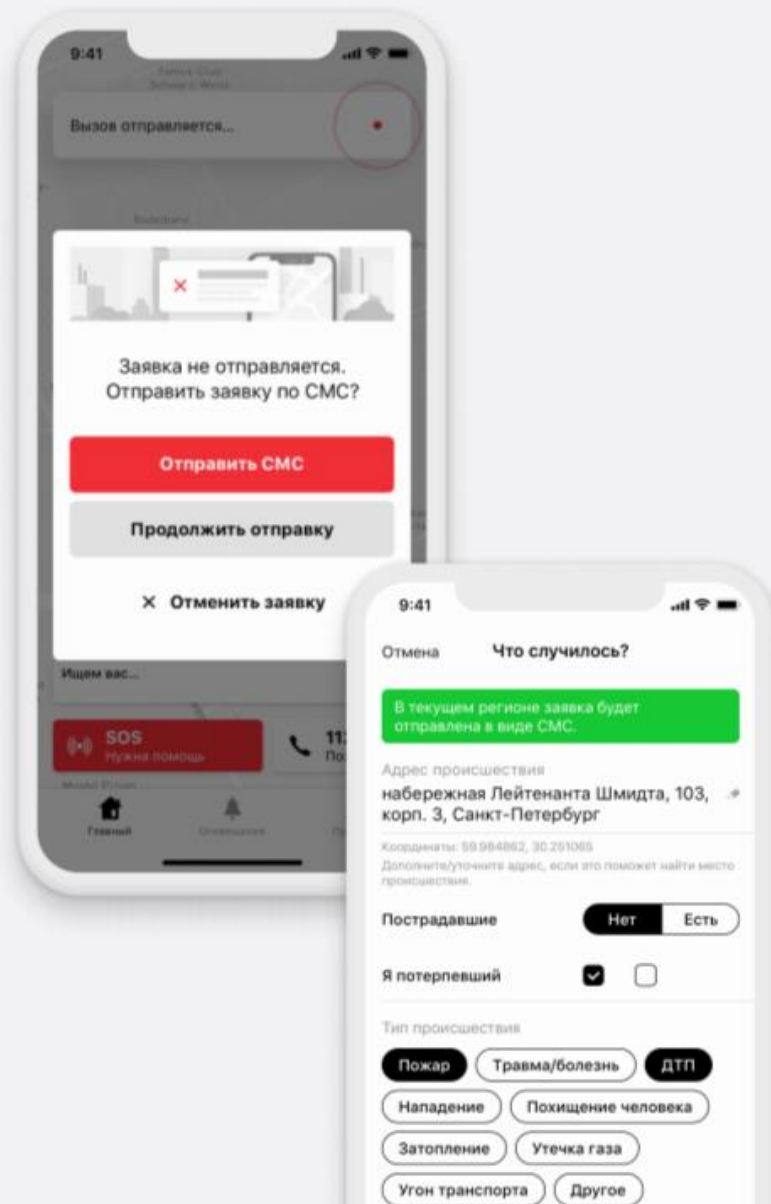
9:41

Вызов отправляется...

Заявка не отправляется. Отправить заявку по СМС?

Отправить СМС

Продолжить отправку

× Отменить заявку

Ищем вас...

SOS
Нужна помощь

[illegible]

Главный

Оповещения

9:41

Отмена

Что случилось?

В текущем регионе заявка будет отправлена в виде СМС.

Адрес происшествия

набережная Лейтенанта Шмидта, 103, корп. 3, Санкт-Петербург

Координаты: 59.984862, 30.251065
Дополните/уточните адрес, если это поможет найти место происшествия.

Пострадавшие

Нет

Есть

Я потерпевший

Тип происшествия

Пожар

Травма/болезнь

ДТП

Нападение

Похищение человека

Затопление

Утечка газа

Угон транспорта

Другое